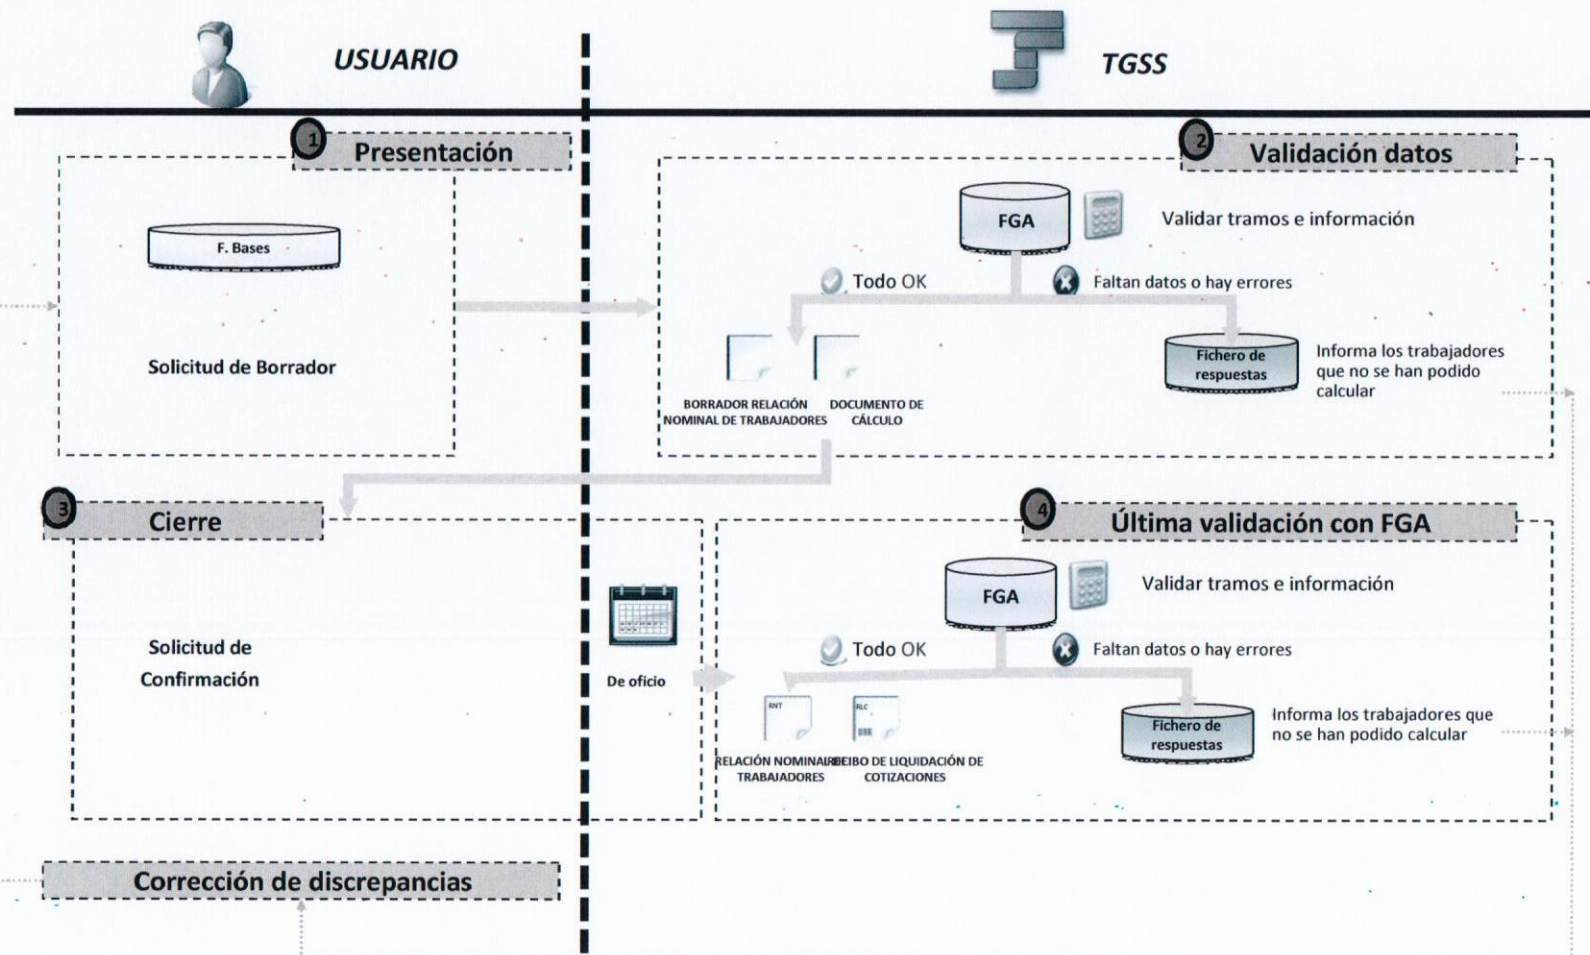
USUARIO

TGSS

1 Presentación

F. Bases

Solicitud de Borrador

2 Validación datos

FGA

Validar tramos e información

Todo OK

Faltan datos o hay errores

BORRADOR RELACIÓN NOMINAL DE TRABAJADORES

DOCUMENTO DE CÁLCULO

Fichero de respuestas

Informa los trabajadores que no se han podido calcular

3 Cierre

Solicitud de Confirmación

De oficio

4 Última validación con FGA

FGA

Validar tramos e información

Todo OK

Faltan datos o hay errores

RNT

RLC

RELACIÓN NOMINAL TRABAJADORES

RECIBO DE LIQUIDACIÓN DE COTIZACIONES

Fichero de respuestas

Informa los trabajadores que no se han podido calcular

Corrección de discrepancias